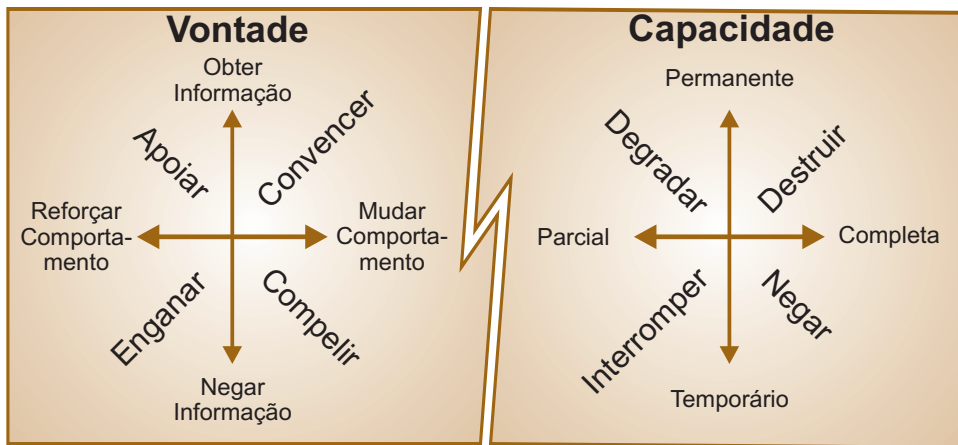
Vontade

Obter Informação

Apoiar

Convencer

Reforçar Comportamento

Mudar Comportamento

Enganar

Compelir

Negar Informação

Capacidade

Permanente

Degradar

Destruir

Parcial

Completa

Interromper

Negar

Temporário